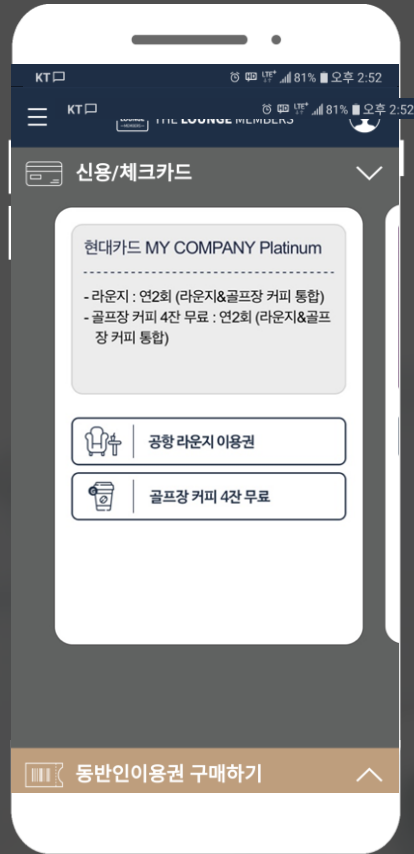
KT 81% 오후 2:52

KT 81% 오후 2:52

THE LOUNGE MEMBERS

신용/체크카드

현대카드 MY COMPANY Platinum

- 라운지 : 연2회 (라운지&골프장 커피 통합)
- 골프장 커피 4잔 무료 : 연2회 (라운지&골프장 커피 통합)

공항 라운지 이용권

골프장 커피 4잔 무료

동반인이용권 구매하기